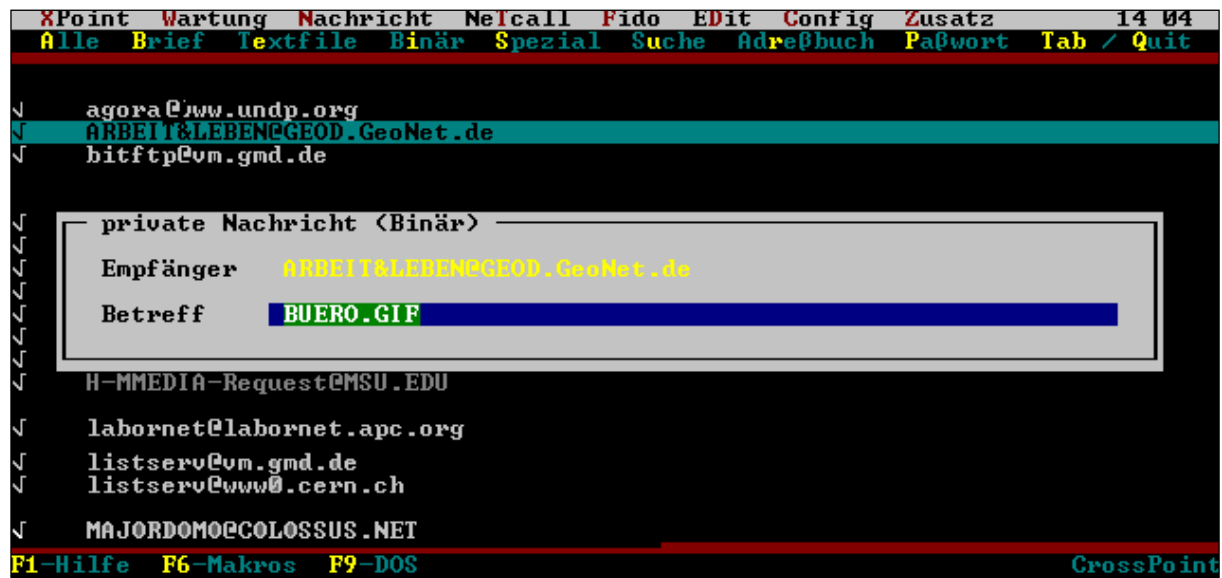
XPoint Wartung Nachricht NeTcall Fido EDit Config Zusatz 14 04
Alle Brief Textfile Binär Spezial Suche Adreßbuch Paßwort Tab / Quit

√ agora@www.undp.org
√ ARBEIT&LEBEN@GEOD.GeoNet.de
√ bitftp@vm.gmd.de

√
√
√
√
√
√
√
√
√

private Nachricht (Binär)

Empfänger ARBEIT&LEBEN@GEOD.GeoNet.de

Betreff BUERO.GIF

√ H-MMEDIA-Request@MSU.EDU

√ labornet@labornet.apc.org

√ listserv@vm.gmd.de
√ listserv@www0.cern.ch

√ MAJORDOMO@COLOSSUS.NET

F1-Hilfe F6-Makros F9-DOS CrossPoint